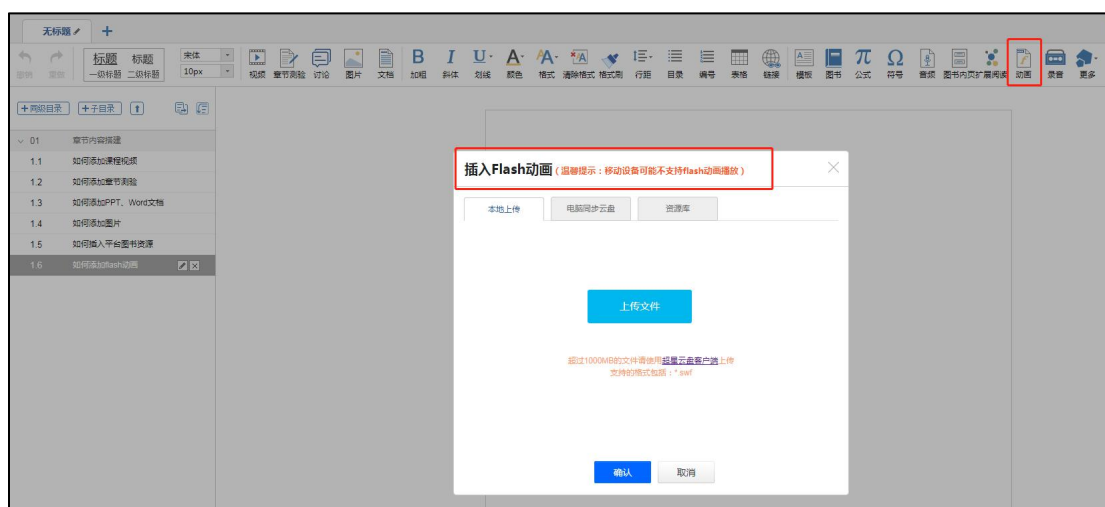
无标题 +

撤销 重做 标题 标题 一级标题 二级标题 宋体 10px 视频 章节测验 讨论 图片 文档 B 加粗 I 斜体 U 划线 A 颜色 A 格式 清除格式 格式刷 行距 目录 编号 表格 链接 模板 图书 π 公式 Ω 符号 音频 图书内页 扩展阅读 动画 录音 更多

+同级目录 +子目录

01 章节内容编辑
1.1 如何添加课程视频
1.2 如何添加章节测验
1.3 如何添加PPT、Word文档
1.4 如何添加图片
1.5 如何插入平台图书资源
1.6 如何添加flash动画

插入Flash动画（温馨提示：移动设备可能不支持flash动画播放）

本地上传 电脑同步云盘 资源库

上传文件

超过1000MB的文件请使用超星云盘客户端上传
支持的格式包括：*.swf

确认 取消